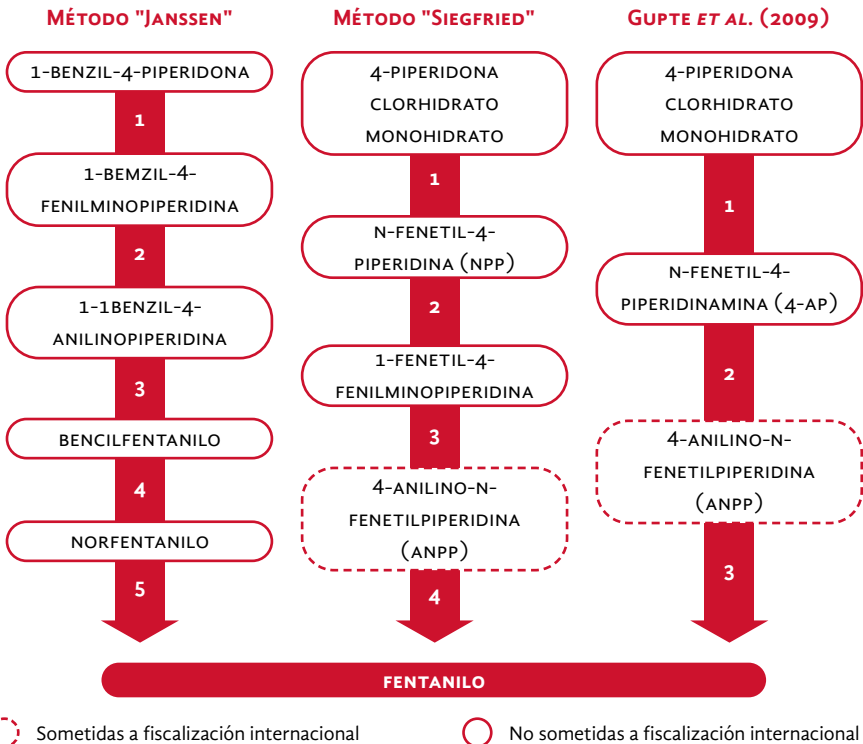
Método "Janssen"

1-benzil-4-piperidona

1

1-bemzil-4-fenilminopiperidina

2

1-1benzil-4-anilinopiperidina

3

bencilfentanilo

4

norfentanilo

5

Método "Siegfried"

4-piperidona clorhidrato monohidrato

1

N-fenetil-4-piperidina (NPP)

2

1-fenetil-4-fenilminopiperidina

3

4-anilino-N-fenetilpiperidina (ANPP)

4

Gupte *et al.* (2009)

4-piperidona clorhidrato monohidrato

1

N-fenetil-4-piperidinamina (4-AP)

2

4-anilino-N-fenetilpiperidina (ANPP)

3

fentanilo

Sometidas a fiscalización internacional

No sometidas a fiscalización internacional